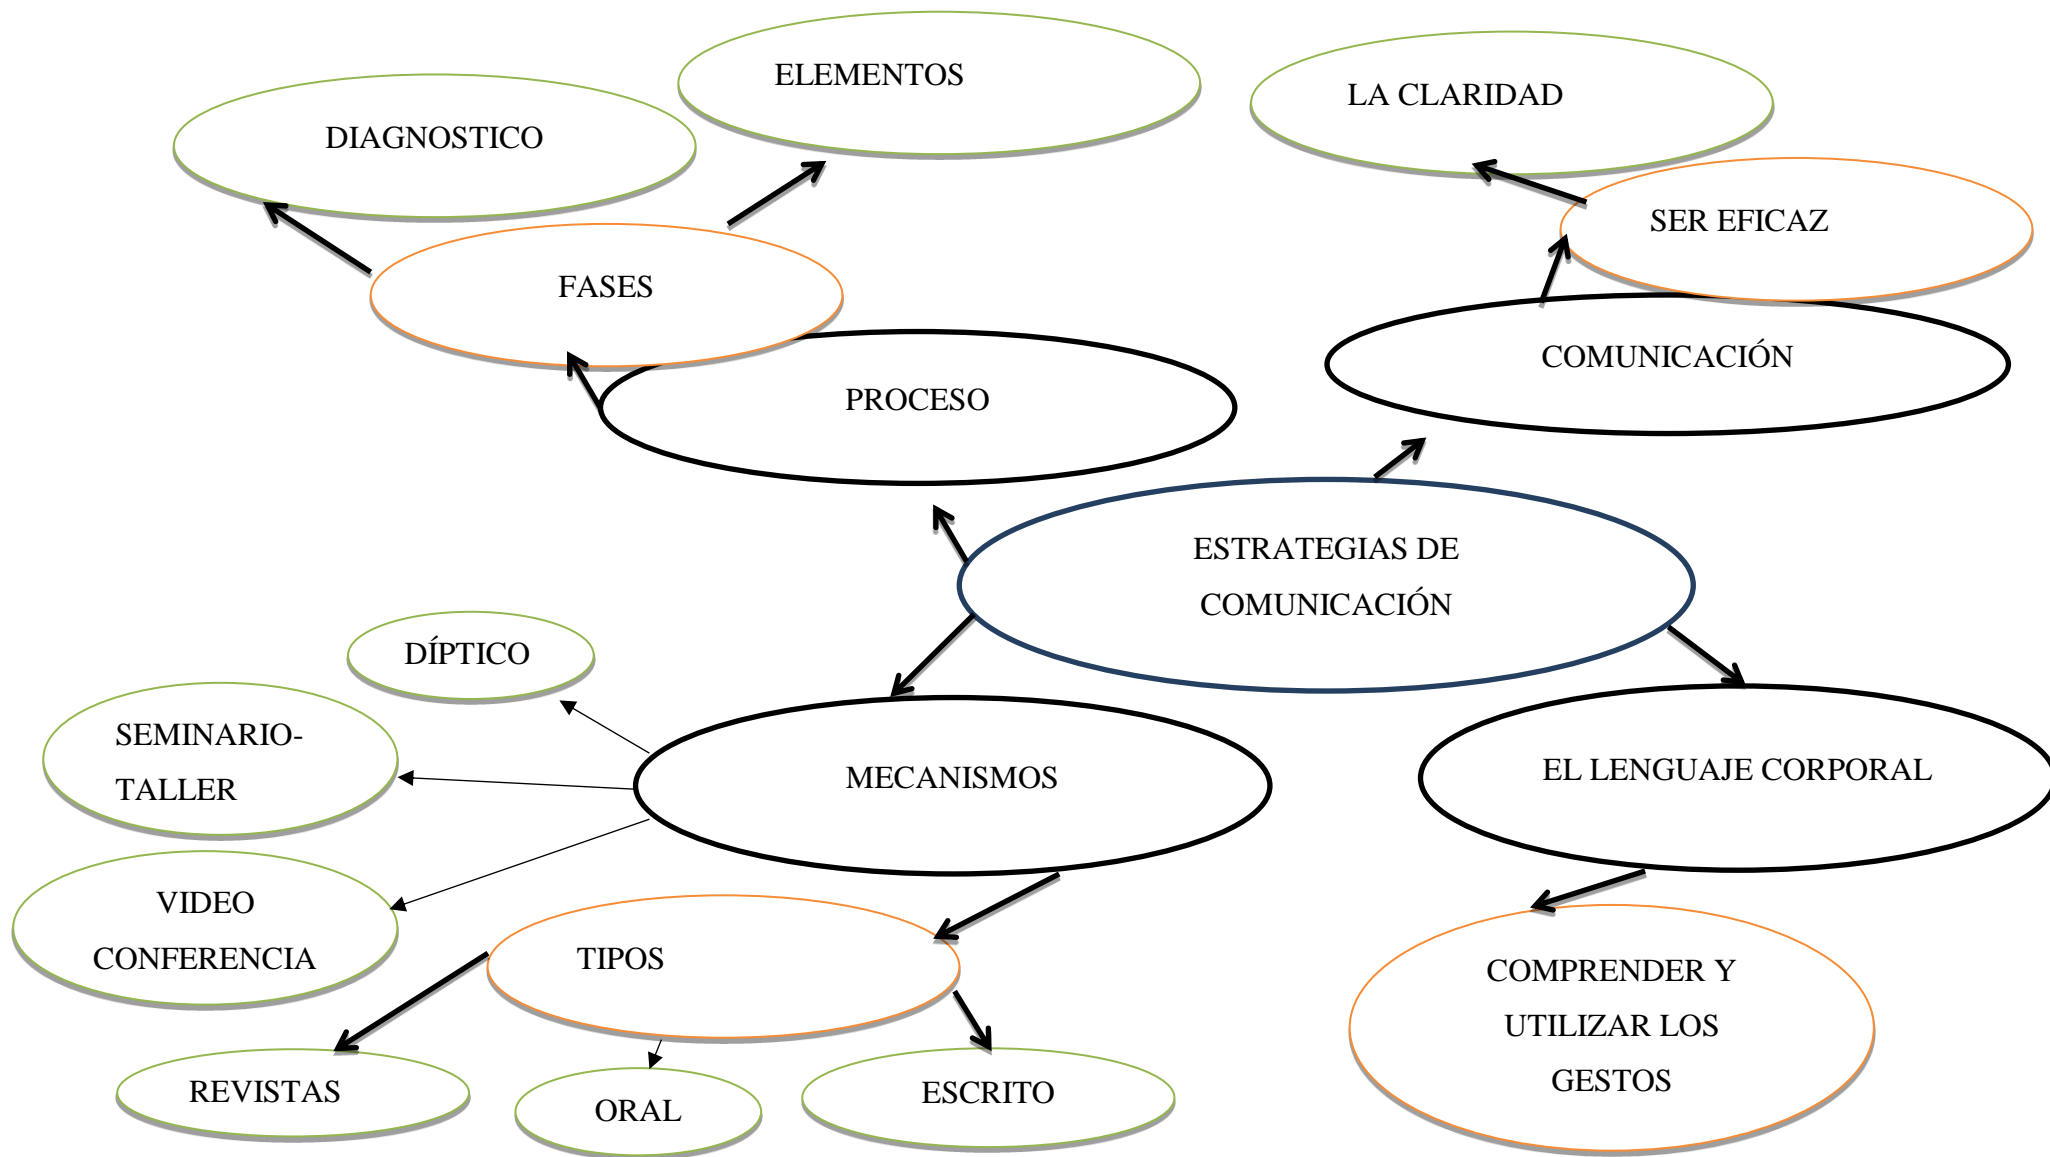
ELEMENTOS

LA CLARIDAD

DIAGNOSTICO

SER EFICAZ

FASES

COMUNICACIÓN

PROCESO

ESTRATEGIAS DE COMUNICACIÓN

DÍPTICO

SEMINARIO-TALLER

MECANISMOS

EL LENGUAJE CORPORAL

VIDEO CONFERENCIA

TIPOS

COMPRENDER Y UTILIZAR LOS GESTOS

REVISTAS

ORAL

ESCRITO